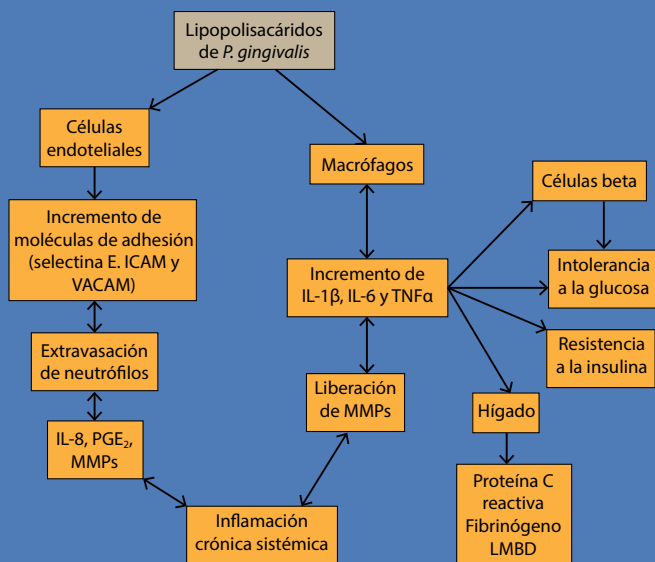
Lipopolisacáridos de *P. gingivalis*

Células endoteliales

Macrófagos

Células beta

Incremento de moléculas de adhesión (selectina E. ICAM y VACAM)

Incremento de IL-1β, IL-6 y TNFα

Intolerancia a la glucosa

Resistencia a la insulina

Extravasación de neutrófilos

Liberación de MMPs

Hígado

IL-8, PGE$_2$, MMPs

Proteína C reactiva Fibrinógeno LMBD

Inflamación crónica sistémica